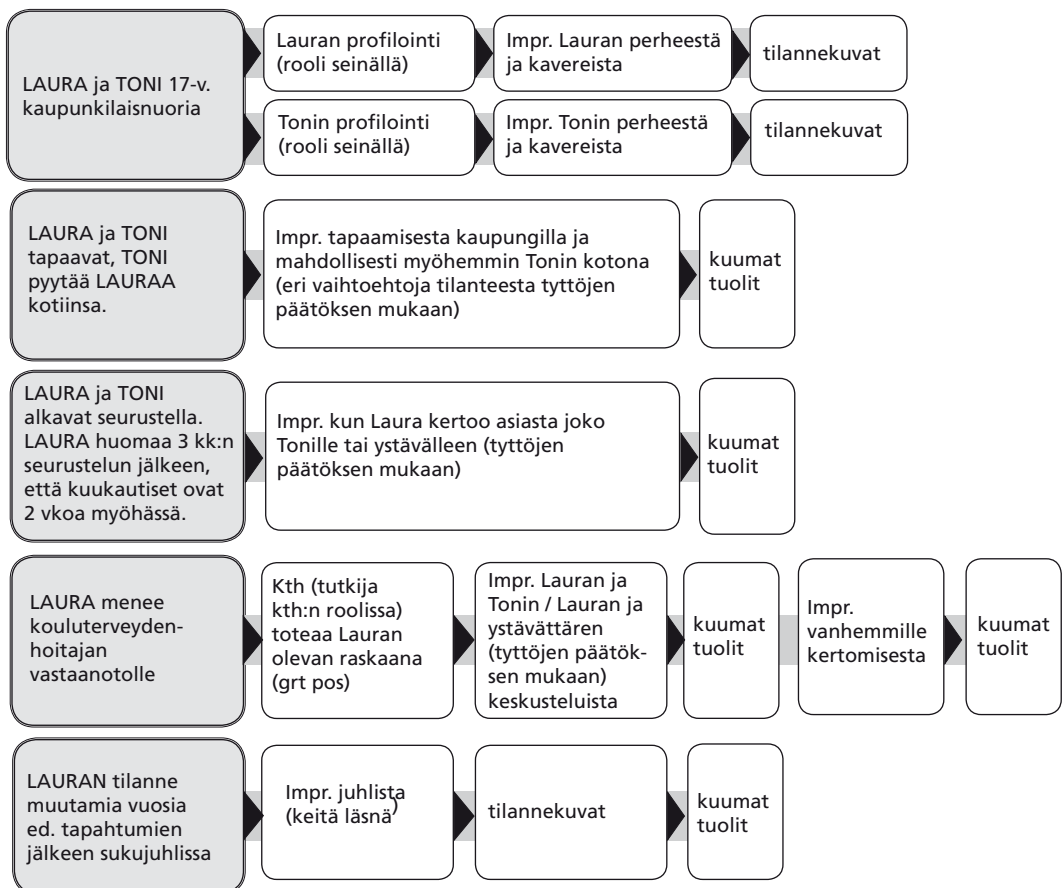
LAURA ja TONI 17-v. kaupunkilaisnuoria

Lauran profilointi (rooli seinällä)

Impr. Lauran perheestä ja kavereista

tilannekuvat

Tonin profilointi (rooli seinällä)

Impr. Tonin perheestä ja kavereista

tilannekuvat

LAURA ja TONI tapaavat, TONI pyytää LAURAA kotiinsa.

Impr. tapaamisesta kaupungilla ja mahdollisesti myöhemmin Tonin kotona (eri vaihtoehtoja tilanteesta tyttöjen päätöksen mukaan)

kuumat tuolit

LAURA ja TONI alkavat seurustella. LAURA huomaa 3 kk:n seurustelun jälkeen, että kuukautiset ovat 2 vkoa myöhässä.

Impr. kun Laura kertoo asiasta joko Tonille tai ystävälleen (tyttöjen päätöksen mukaan)

kuumat tuolit

LAURA menee kouluterveydenhoitajan vastaanotolle

Kth (tutkija kth:n roolissa) toteaa Lauran olevan raskaana (grt pos)

Impr. Lauran ja Tonin / Lauran ja ystävättären (tyttöjen päätöksen mukaan) keskusteluista

kuumat tuolit

Impr. vanhemmille kertomisesta

kuumat tuolit

LAURAN tilanne muutamia vuosia ed. tapahtumien jälkeen sukujuhlissa

Impr. juhlista (keitä läsnä)

tilannekuvat

kuumat tuolit